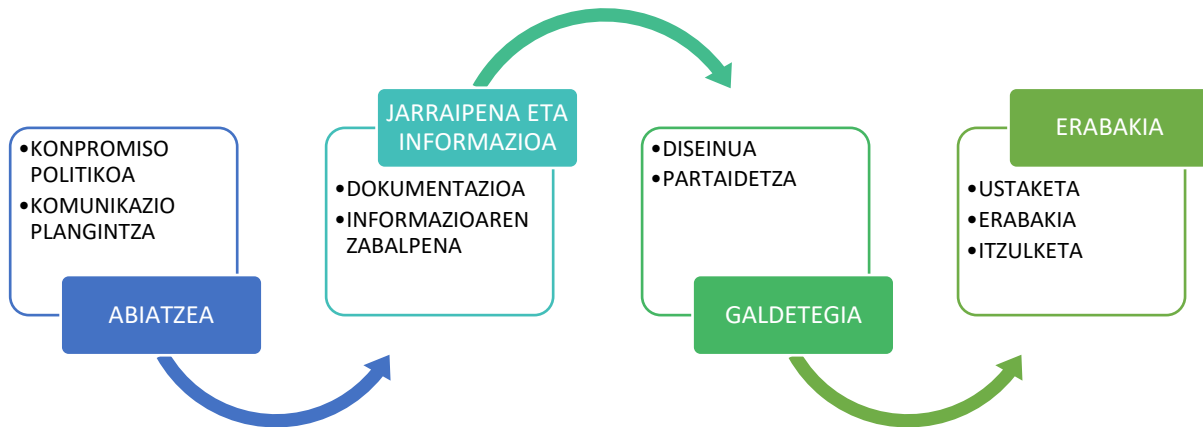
• KONPROMISO POLITIKOA
• KOMUNIKAZIO PLANGINTZA

ABIATZEA

JARRAIPENA ETA INFORMAZIOA

• DOKUMENTAZIOA
• INFORMAZIOAREN ZABALPENA

• DISEINUA
• PARTAIDETZA

GALDETEGIA

ERABAKIA

• USTAKETA
• ERABAKIA
• ITZULKETA